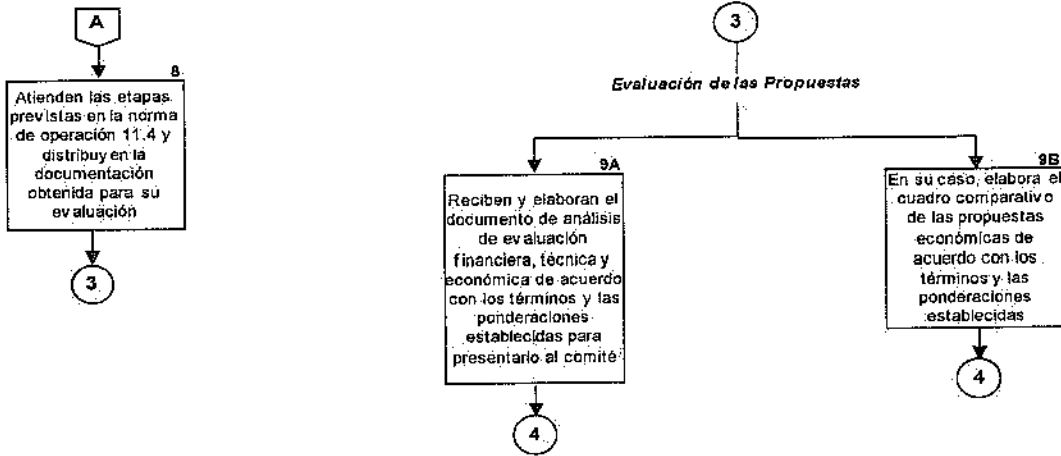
A

8

Atienden las etapas previstas en la norma de operación 11.4 y distribuy en la documentación obtenida para su evaluación

3

3

Evaluación de las Propuestas

9A

Reciben y elaboran el documento de análisis de evaluación financiera, técnica y económica de acuerdo con los términos y las ponderaciones establecidas para presentarlo al comité

4

9B

En su caso, elabora el cuadro comparativo de las propuestas económicas de acuerdo con los términos y las ponderaciones establecidas

4